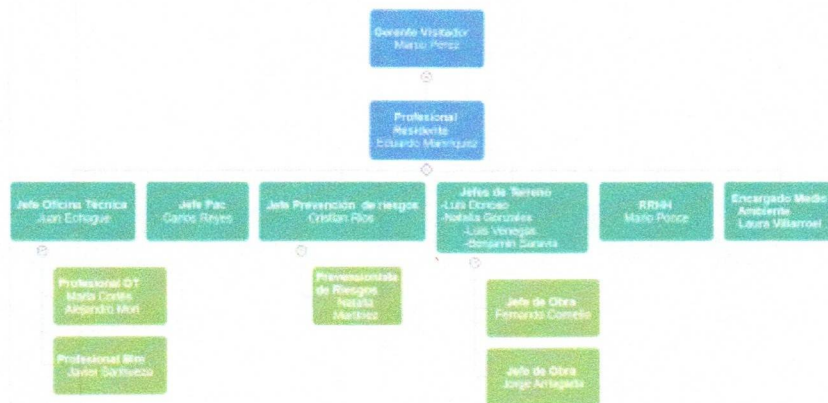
Gerente Visitador
Marco Perez

Profesional Residente
Eduardo Manriquez

Jefe Oficina Técnica
Juan Echague

Jefe Pac
Carlos Reyes

Jefe Prevención de riesgos
Cristian Rios

Jefes de Terreno
-Luis Donoso
-Natalia Gonzalez
-Luis Venegas
-Benjamin Saravia

RRHH
Mario Ponce

Encargado Medio Ambiente
Laura Villarroel

Profesional OT
Marla Cortés
Alejandro Mori

Profesional Bim
Javier Sepulveda

Prevencionista de Riesgos
Natalia Martinez

Jefe de Obra
Fernando Cornello

Jefe de Obra
Jorge Arriagada